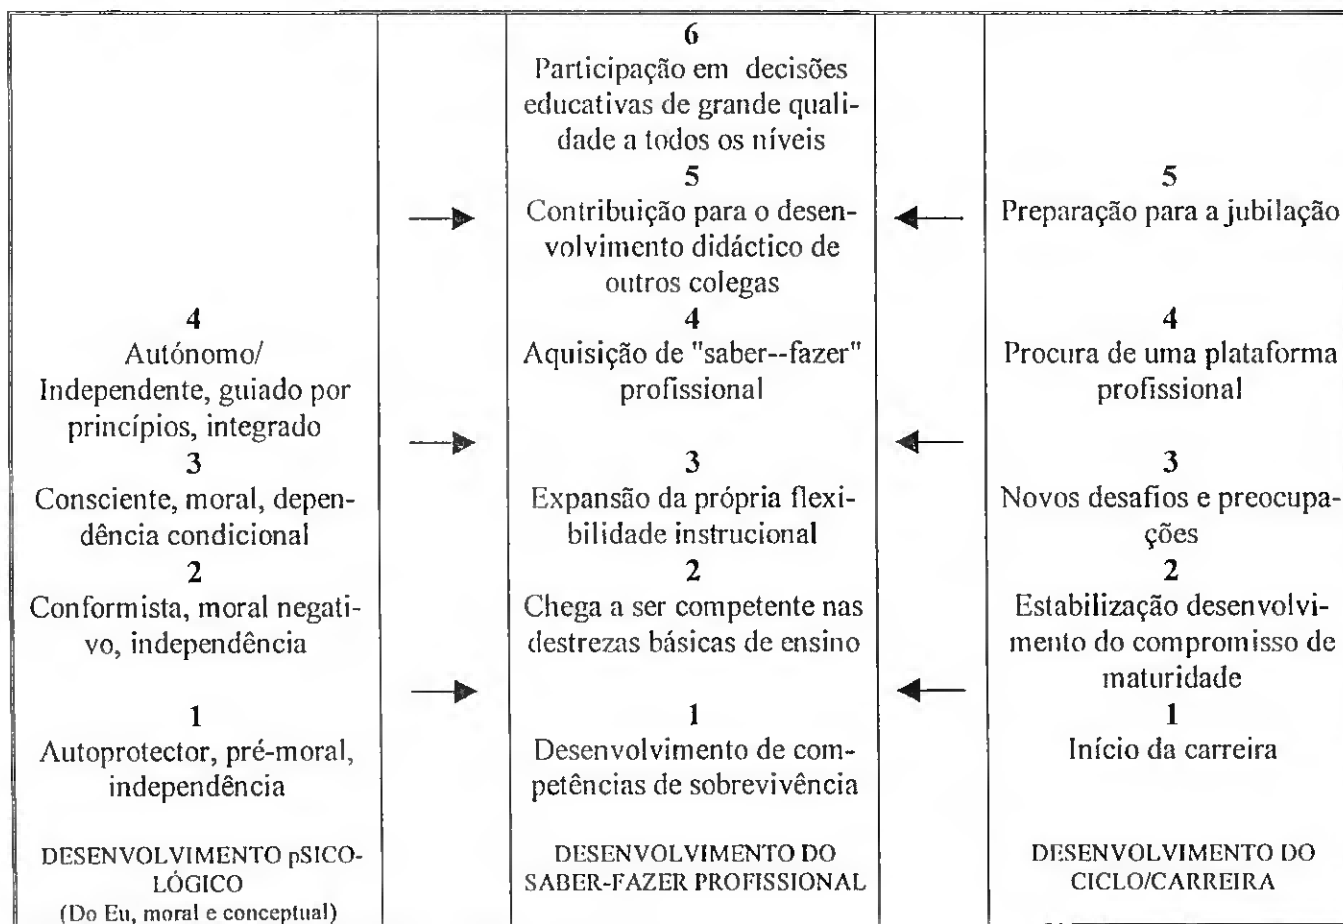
| | | | | |
|---|---|---|---|---|
| | | 6<br>Participação em decisões educativas de grande qualidade a todos os níveis | | |
| | → | 5<br>Contribuição para o desenvolvimento didáctico de outros colegas | ← | 5<br>Preparação para a jubilação |
| 4<br>Autónomo/ Independente, guiado por princípios, integrado | | 4<br>Aquisição de "saber--fazer" profissional | | 4<br>Procura de uma plataforma profissional |
| 3<br>Consciente, moral, dependência condicional | → | 3<br>Expansão da própria flexibilidade instrucional | ← | 3<br>Novos desafios e preocupações |
| 2<br>Conformista, moral negativo, independência | | 2<br>Chega a ser competente nas destrezas básicas de ensino | | 2<br>Estabilização desenvolvimento do compromisso de maturidade |
| 1<br>Autoprotector, pré-moral, independência | → | 1<br>Desenvolvimento de competências de sobrevivência | ← | 1<br>Início da carreira |
| DESENVOLVIMENTO pSICOLÓGICO<br>(Do Eu, moral e conceptual) | | DESENVOLVIMENTO DO SABER-FAZER PROFISSIONAL | | DESENVOLVIMENTO DO CICLO/CARREIRA |